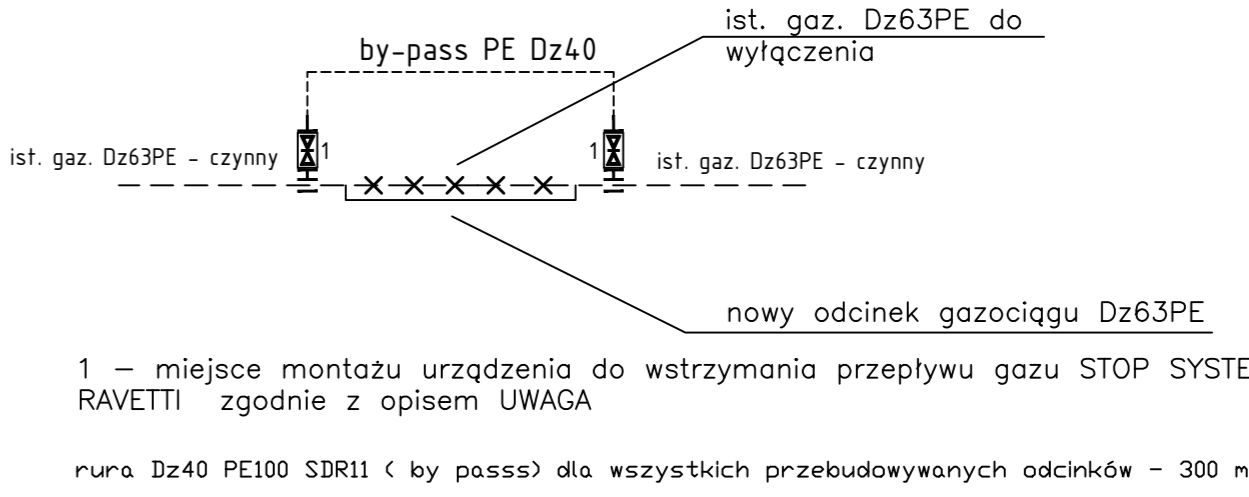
by-pass PE Dz40

ist. gaz. Dz63PE do wyłączenia

ist. gaz. Dz63PE - czynny

1

1

ist. gaz. Dz63PE - czynny

nowy odcinek gazociągu Dz63PE

1 – miejsce montażu urządzenia do wstrzymania przepływu gazu STOP SYSTE RAVETTI zgodnie z opisem UWAGA

rura Dz40 PE100 SDR11 ( by passs) dla wszystkich przebudowywanych odcinków - 300 m